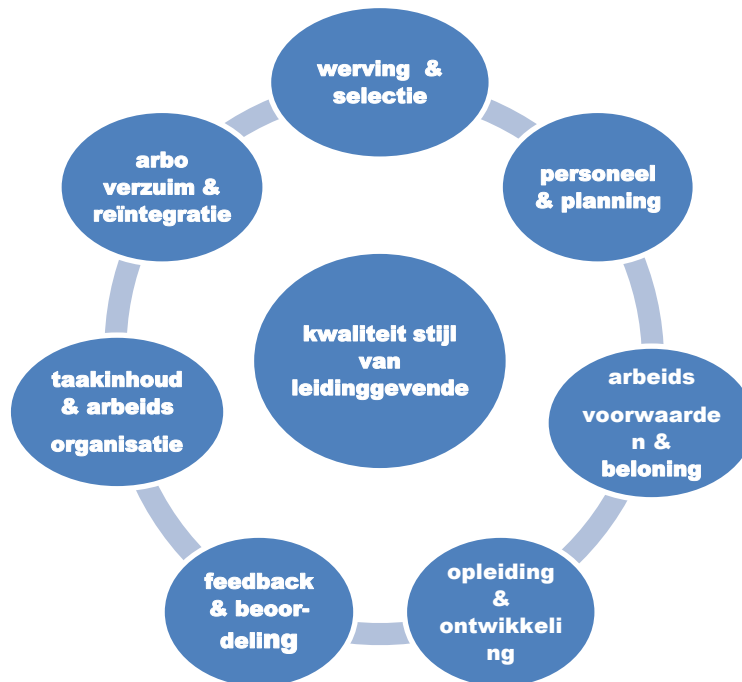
werving & selectie

personeel & planning

arbeids voorwaarden & beloning

opleiding & ontwikkeling

feedback & beoordeling

taakinhoud & arbeids organisatie

arbo verzuim & reïntegratie

kwaliteit stijl van leidinggevende